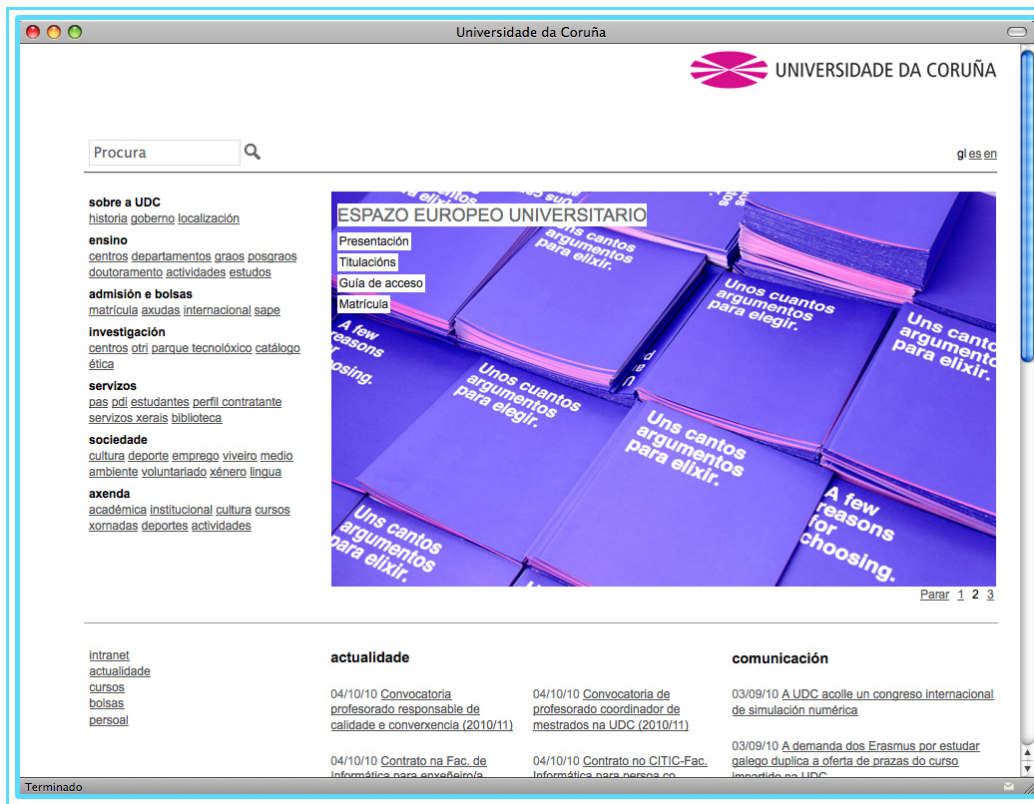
Universidade da Coruña

UNIVERSIDADE DA CORUÑA

Procura

gl es en

sobre a UDC
historia goberno localización

ensino
centros departamentos graos posgraos doutoramento actividades estudos

admisión e bolsas
matrícula axudas internacional sape

investigación
centros otri parque tecnolóxico catálogo ética

servizos
pas pdi estudantes perfil contratante servizos xerais biblioteca

sociedade
cultura deporte emprego viveiro medio ambiente voluntariado xénero lingua

axenda
académica institucional cultura cursos xornadas deportes actividades

ESPAZO EUROPEO UNIVERSITARIO
Presentación
Titulacións
Guía de acceso
Matrícula

Uns cantos argumentos para elixir.
Unos cuantos argumentos para elegir.
A few reasons for choosing.
Uns cantos argumentos para elixir.
Unos cuantos argumentos para elegir.
Uns cantos argumentos para elixir.
A few reasons for choosing.
Uns cantos argumentos para elixir.

Parar 1 2 3

intranet
actualidade
cursos
bolsas
persoal

actualidade

04/10/10 Convocatoria profesorado responsable de calidade e converxencia (2010/11)

04/10/10 Convocatoria de profesorado coordinador de mestrados na UDC (2010/11)

04/10/10 Contrato na Fac. de Informática para enxeñeiro/a

04/10/10 Contrato no CITIC-Fac. Informática para persoa co

comunicación

03/09/10 A UDC acolle un congreso internacional de simulación numérica

03/09/10 A demanda dos Erasmus por estudar galego duplica a oferta de prazas do curso impartido na UDC

Terminado